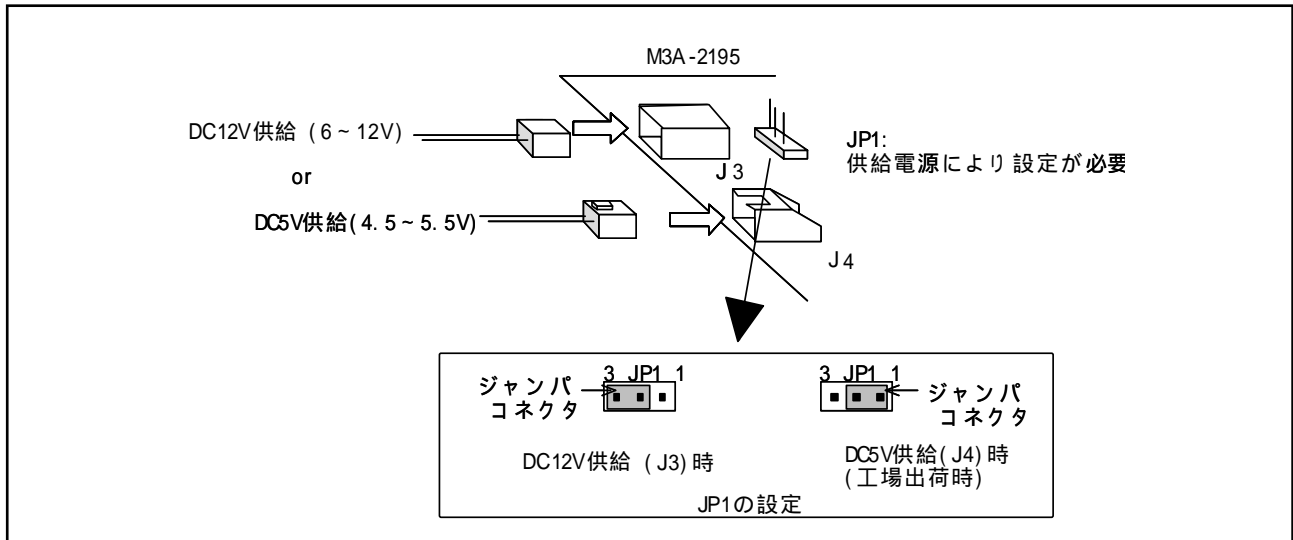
M3A-2195

DC12V供給（6～12V）

or

DC5V供給(4.5～5.5V)

J3

J4

JP1:
供給電源により設定が必要

3 JP1 1

ジャンパ
コネクタ

DC12V供給（J3)時

3 JP1 1

ジャンパ
コネクタ

DC5V供給(J4)時
(工場出荷時)

JP1の設定